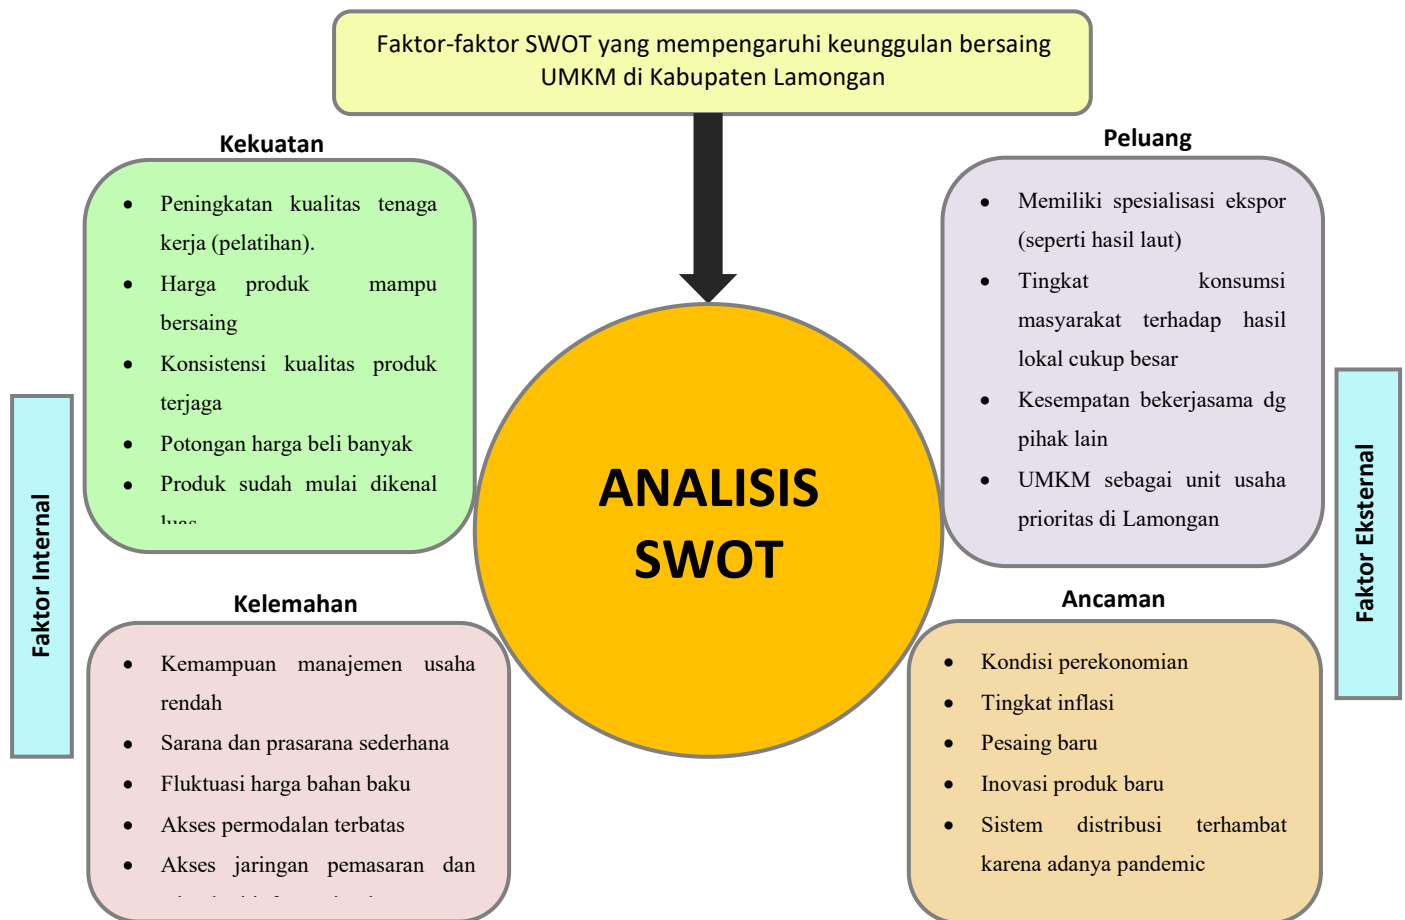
Faktor-faktor SWOT yang mempengaruhi keunggulan bersaing UMKM di Kabupaten Lamongan

Kekuatan

- Peningkatan kualitas tenaga kerja (pelatihan).
- Harga produk mampu bersaing
- Konsistensi kualitas produk terjaga
- Potongan harga beli banyak
- Produk sudah mulai dikenal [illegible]

Peluang

- Memiliki spesialisasi ekspor (seperti hasil laut)
- Tingkat konsumsi masyarakat terhadap hasil lokal cukup besar
- Kesempatan bekerjasama dg pihak lain
- UMKM sebagai unit usaha prioritas di Lamongan

ANALISIS SWOT

Faktor Internal

Faktor Eksternal

Kelemahan

- Kemampuan manajemen usaha rendah
- Sarana dan prasarana sederhana
- Fluktuasi harga bahan baku
- Akses permodalan terbatas
- Akses jaringan pemasaran dan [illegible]

Ancaman

- Kondisi perekonomian
- Tingkat inflasi
- Pesaing baru
- Inovasi produk baru
- Sistem distribusi terhambat karena adanya pandemic